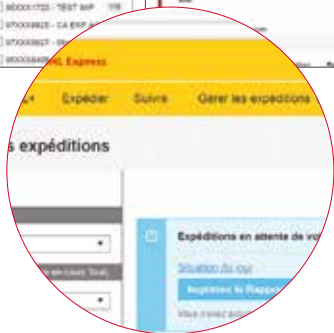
95XXX1722 - TEST IMP
97XXX9825 - CA EXP
97XXX9827 -
95XXX8408 HL Express
Expédier
Suivre
Gérer les expéditions
s expéditions
Expéditions en attente de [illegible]
Situation du jour
Imprimez le Rappo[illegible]
Vous n'avez auc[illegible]